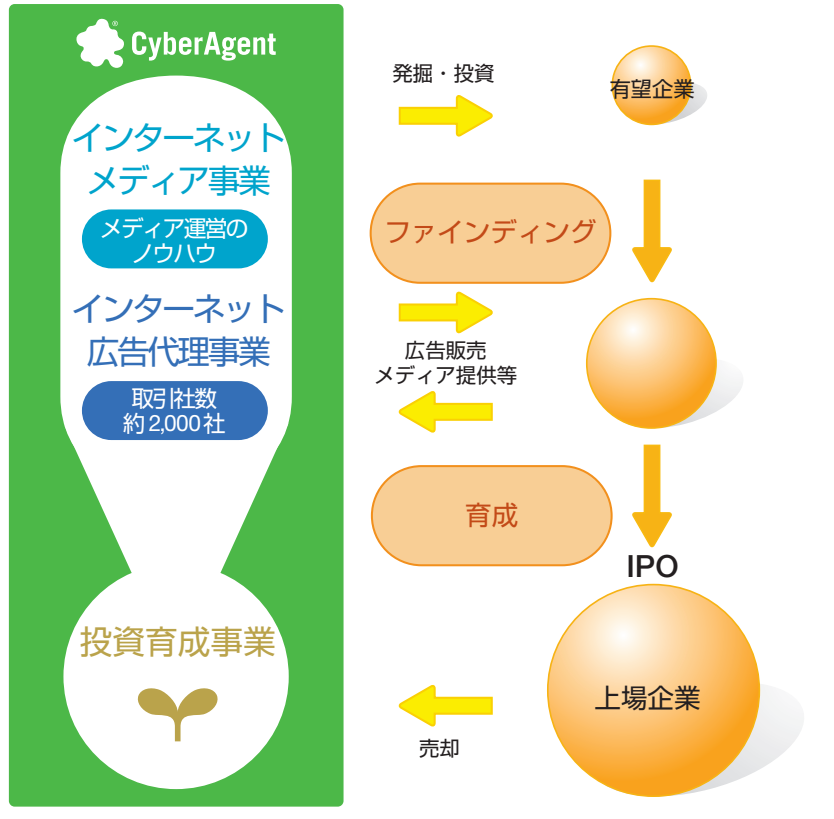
CyberAgent

インターネットメディア事業

メディア運営のノウハウ

インターネット広告代理事業

取引社数約2,000社

投資育成事業

発掘・投資

有望企業

ファインディング

広告販売メディア提供等

育成

IPO

上場企業

売却